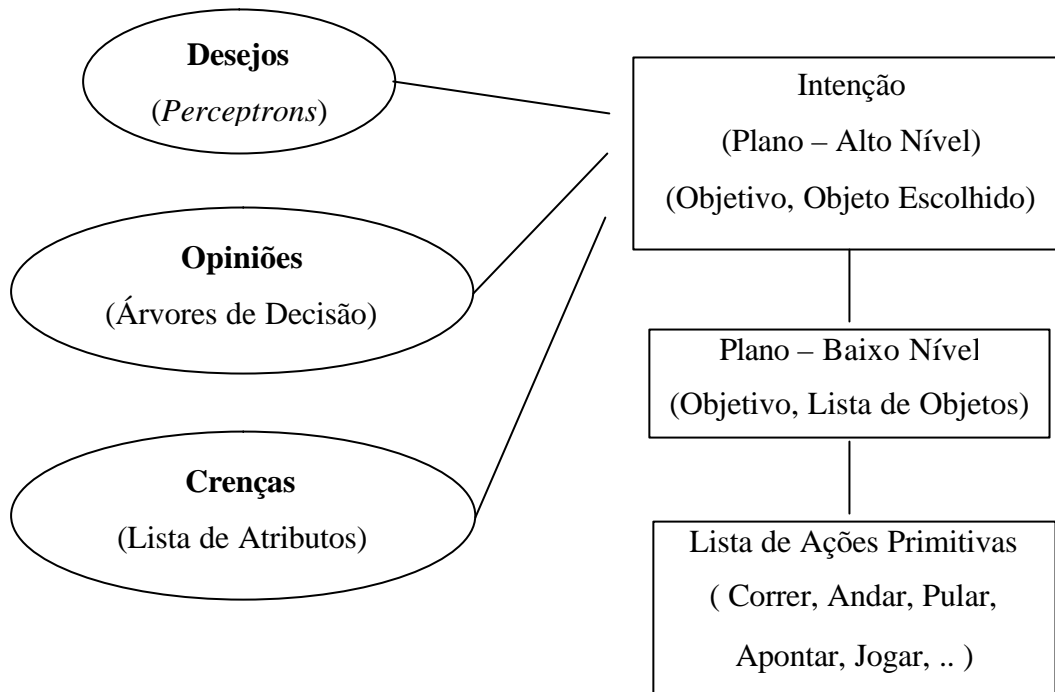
**Desejos**
(*Perceptrons*)

**Opiniões**
(Árvores de Decisão)

**Crenças**
(Lista de Atributos)

Intenção
(Plano – Alto Nível)
(Objetivo, Objeto Escolhido)

Plano – Baixo Nível
(Objetivo, Lista de Objetos)

Lista de Ações Primitivas
( Correr, Andar, Pular,
Apontar, Jogar, .. )